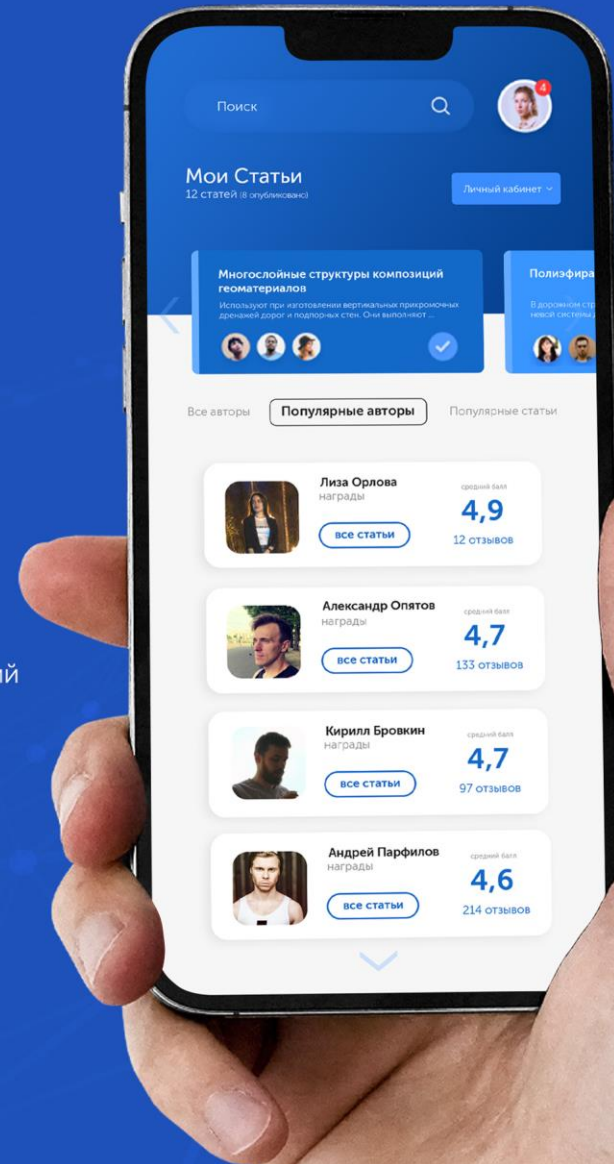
Поиск

4

Мои Статьи
12 статей (8 опубликовано)

Личный кабинет

Многослойные структуры композиций геоматериалов
Используют при изготовлении вертикальных прикромочных дренажей дорог и подпорных стен. Они выполняют ...

Полиэфира
В дорожном ст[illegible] новой системы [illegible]

Все авторы Популярные авторы Популярные статьи

Лиза Орлова
награды
все статьи
средний балл
4,9
12 отзывов

Александр Опятов
награды
все статьи
средний балл
4,7
133 отзывов

Кирилл Бровкин
награды
все статьи
средний балл
4,7
97 отзывов

Андрей Парфилов
награды
все статьи
средний балл
4,6
214 отзывов

й